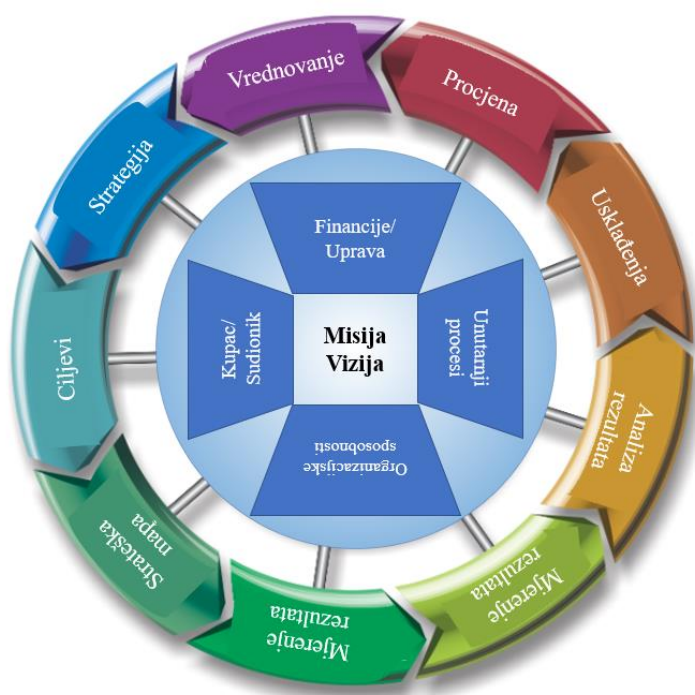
Vrednovanje

Procjena

Usklađenja

Analiza rezultata

Mjerenje rezultata

Mjerenje rezultata

Strateška mapa

Ciljevi

Strategija

Financije/ Uprava

Unutarnji procesi

Organizacijske sposobnosti

Kupac/ Sudionik

Misija Vizija